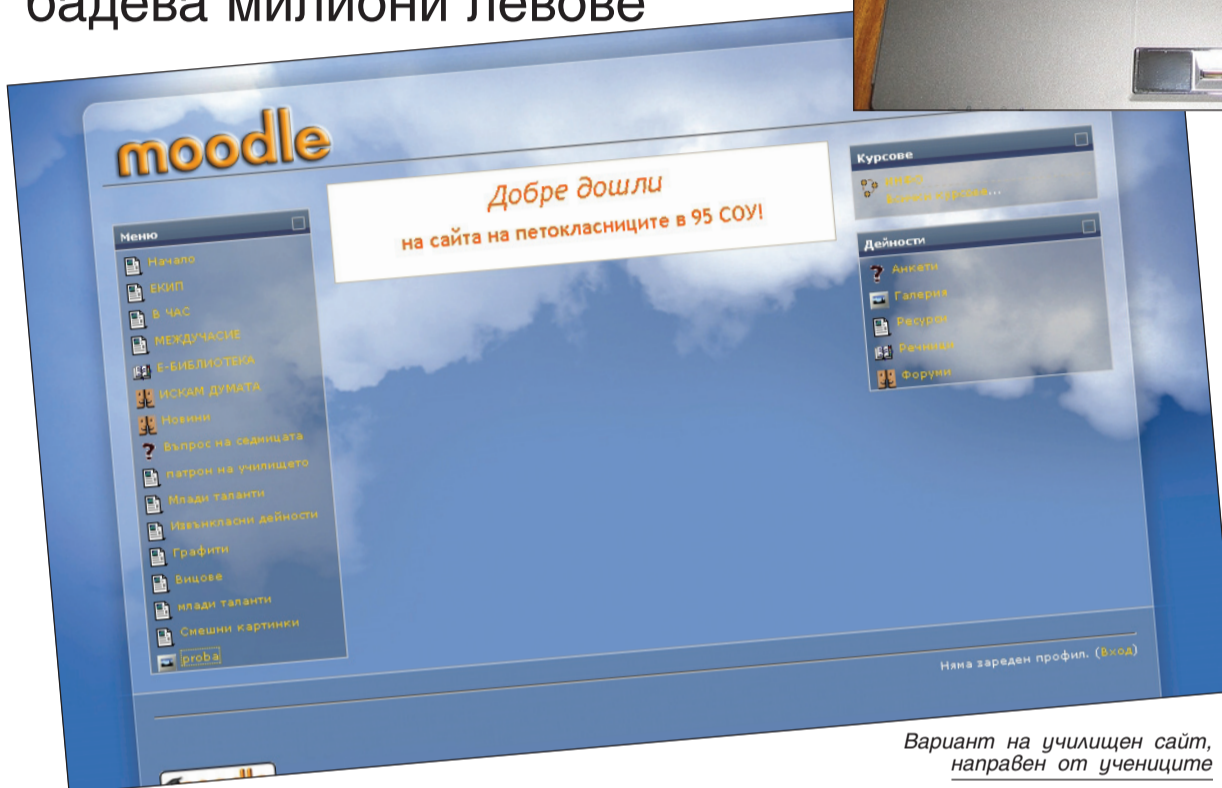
бадева милиони левове

moodle

Добре дошли
на сайта на петокласниците в 95 СОУ!

Меню
Начало
ЕКИП
В ЧАС
МЕЖДУЧАСИЕ
Е-БИБЛИОТЕКА
ИСКАМ ДУМАТА
Новини
Въпрос на седмицата
патрон на училището
Млади таланти
Извънкласни дейности
Графити
Вицове
млади таланти
Смешни картинки
proba

Курсове
ИНФО
Всички курсове...

Дейности
Анкети
Галерия
Ресурси
Речници
Форуми

Няма зареден профил. (Вход)

Вариант на училищен сайт, направен от учениците